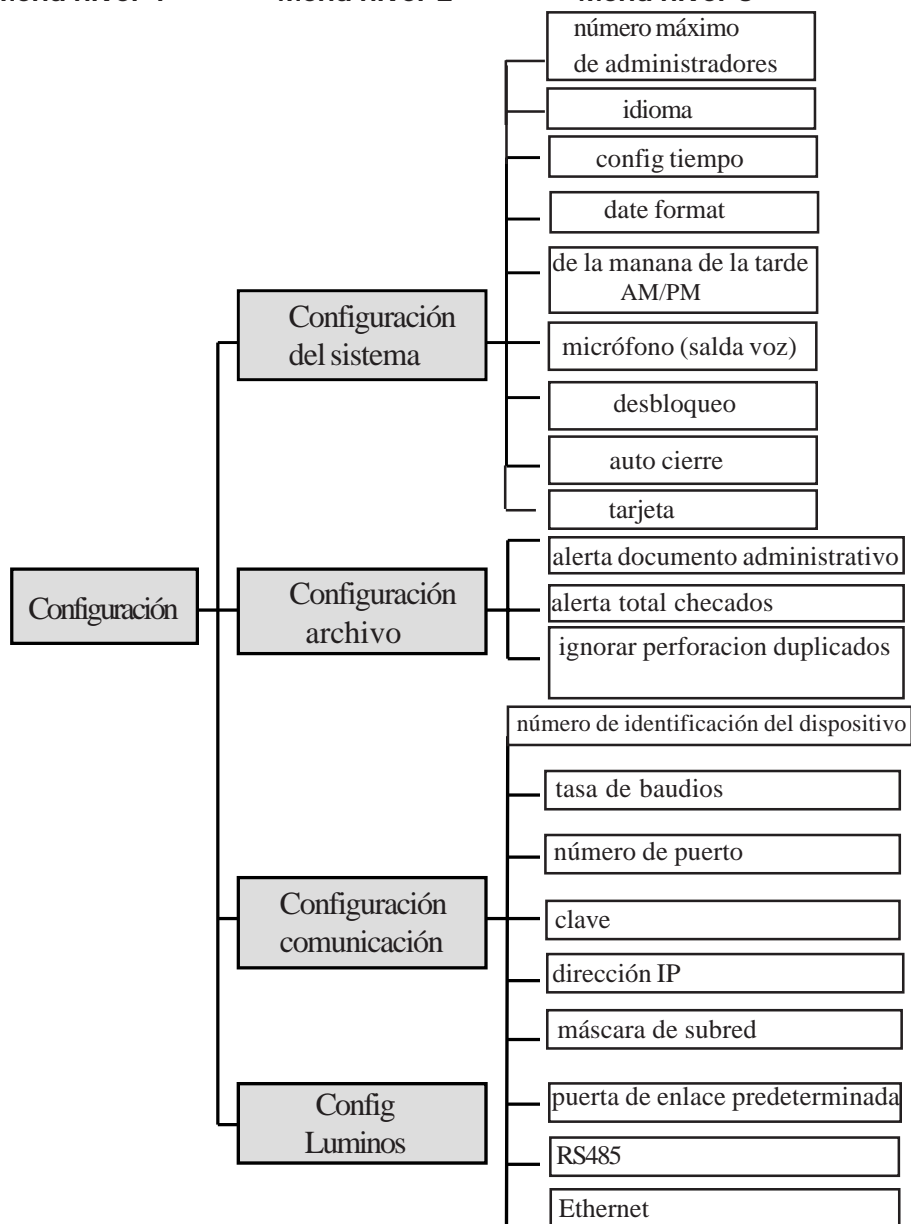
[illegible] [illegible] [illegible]

Configuración

Configuración del sistema

número máximo de administradores

idioma

config tiempo

date format

de la manana de la tarde AM/PM

micrófono (salda voz)

desbloqueo

auto cierre

tarjeta

Configuración archivo

alerta documento administrativo

alerta total checados

ignorar perforacion duplicados

Configuración comunicación

número de identificación del dispositivo

tasa de baudios

número de puerto

clave

dirección IP

máscara de subred

puerta de enlace predeterminada

RS485

Ethernet

Config Luminos